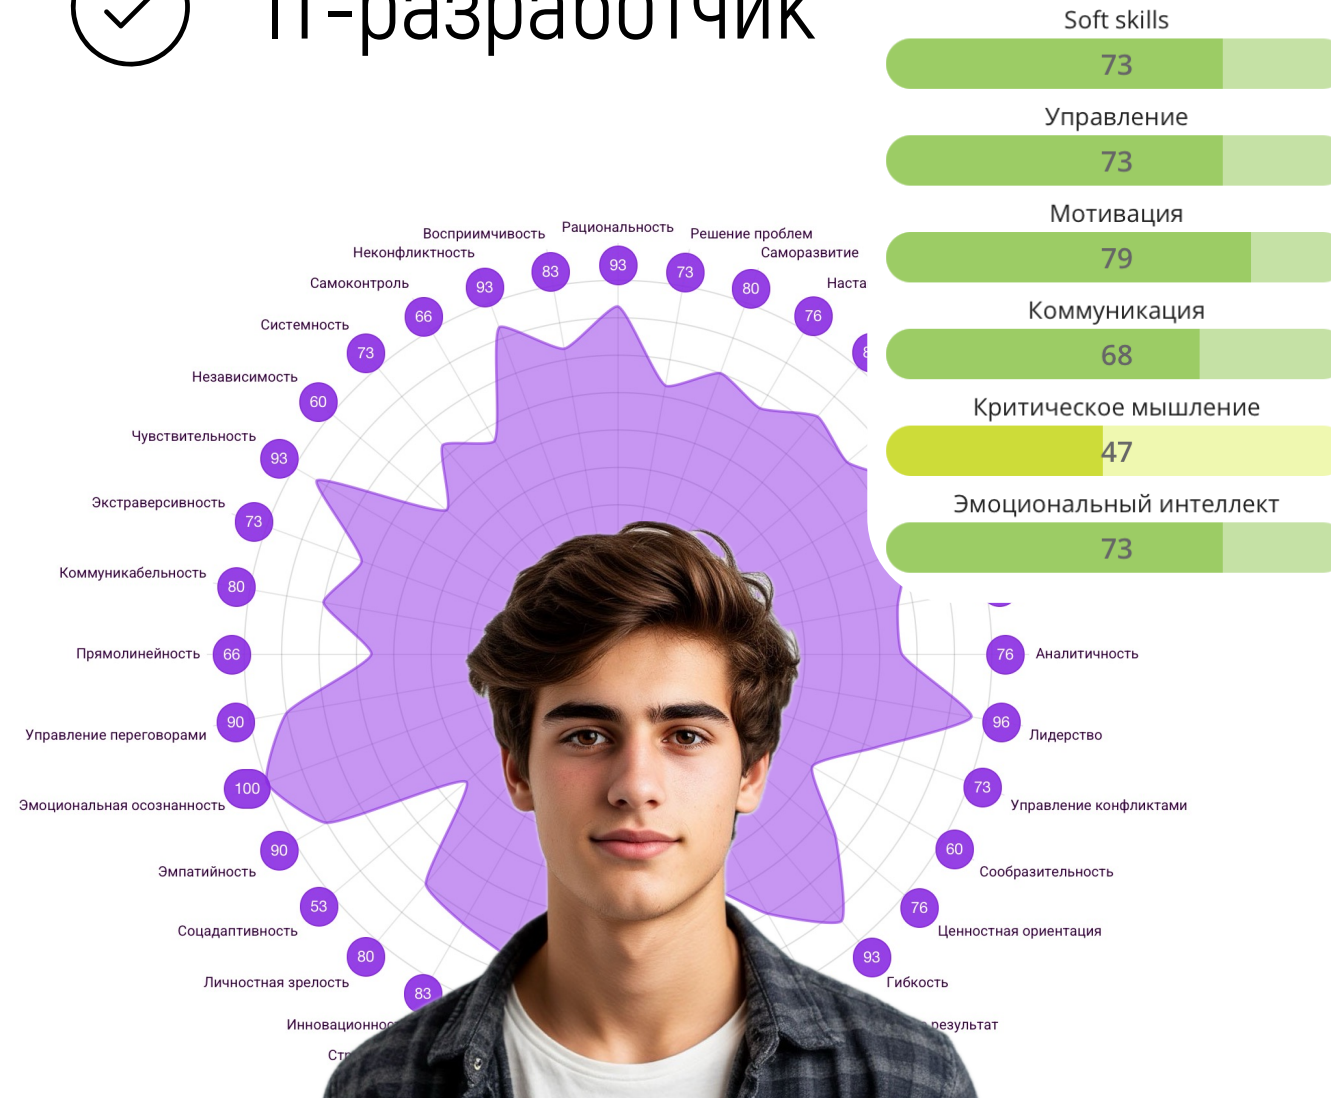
IT-разработчик

Soft skills
73
Управление
73
Мотивация
79
Коммуникация
68
Критическое мышление
47
Эмоциональный интеллект
73

Восприимчивость
Рациональность
Решение проблем
Неконфликтность
Саморазвитие
Самоконтроль
Наста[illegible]
Системность
Независимость
Чувствительность
Экстраверсивность
Коммуникабельность
Прямолинейность
Управление переговорами
Эмоциональная осознанность
Эмпатийность
Соцадаптивность
Личностная зрелость
Инновационно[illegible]
Ст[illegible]
93
83
93
73
80
76
66
73
60
93
73
80
66
90
100
90
53
80
83
76
Аналитичность
96
Лидерство
73
Управление конфликтами
60
Сообразительность
76
Ценностная ориентация
93
Гибкость
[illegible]результат